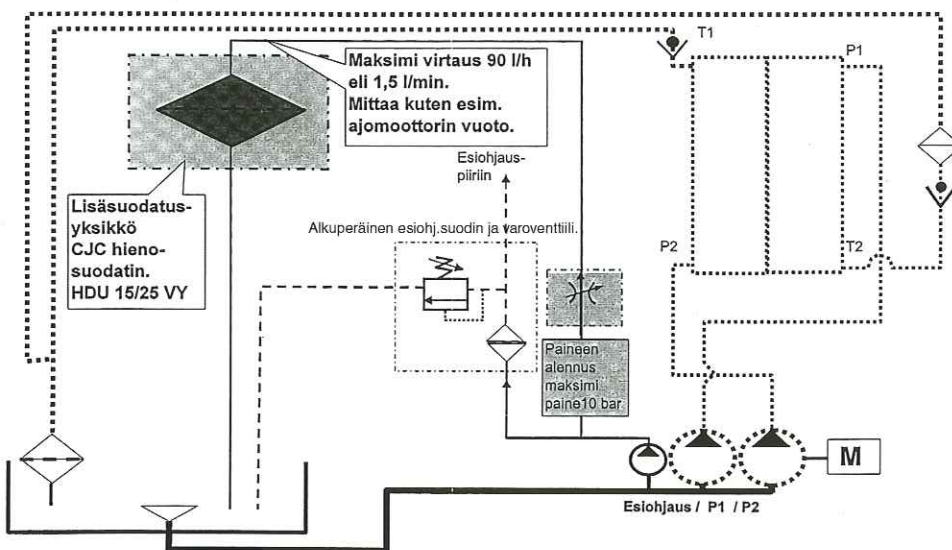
Maksimi virtaus 90 l/h eli 1,5 l/min. Mittaa kuten esim. ajomoottorin vuoto.

T1

P1

Esiohjaus-piiriin

Lisäsuodatus-yksikkö CJC hieno-suodatin. HDU 15/25 VY

Alkuperäinen esiohj.suodin ja varoventtiili.

P2

T2

Paineen alennus maksimi paine10 bar

M

Esiohjaus / P1 / P2